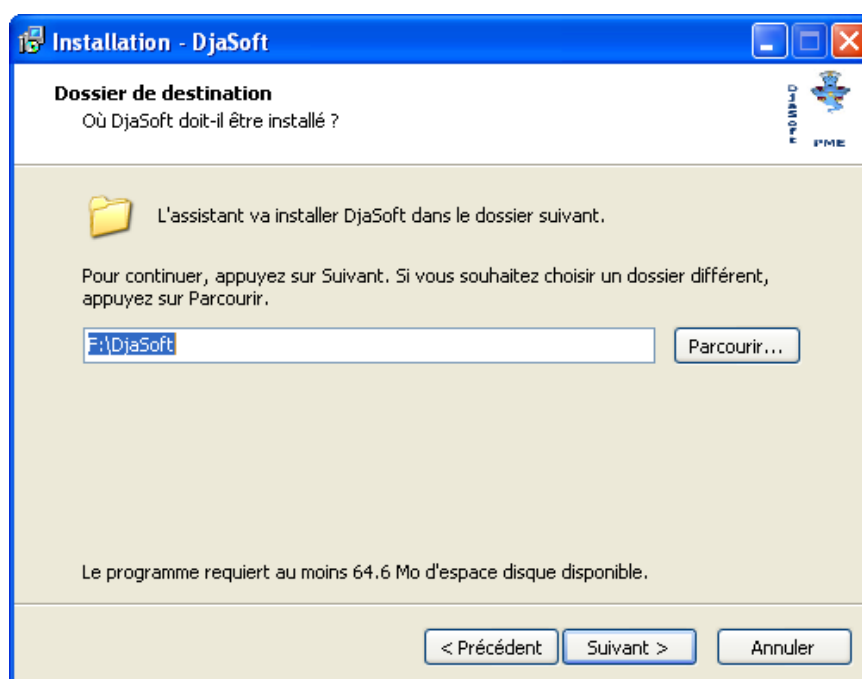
Installation - DjaSoft

Dossier de destination
Où DjaSoft doit-il être installé ?

DjaSoft
PME

L'assistant va installer DjaSoft dans le dossier suivant.

Pour continuer, appuyez sur Suivant. Si vous souhaitez choisir un dossier différent, appuyez sur Parcourir.

F:\DjaSoft

Parcourir...

Le programme requiert au moins 64.6 Mo d'espace disque disponible.

< Précédent
Suivant >
Annuler